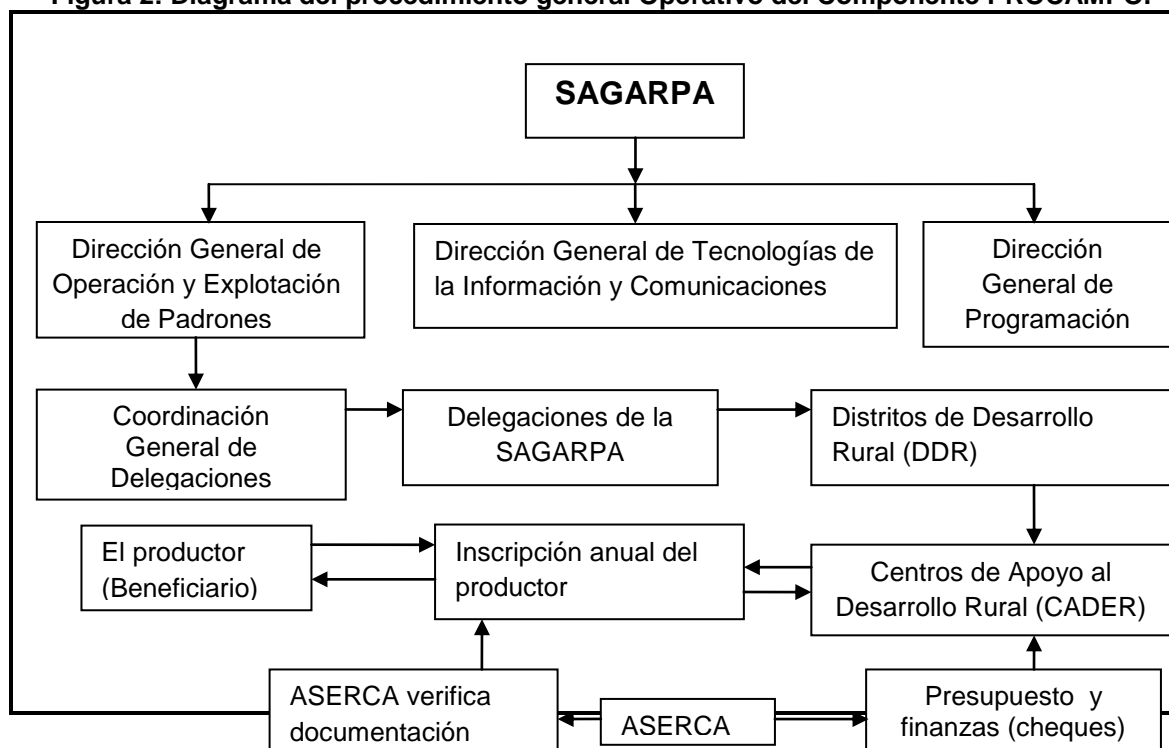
Figura 2. Diagrama del procedimiento general Operativo del Componente PROCAMPO

SAGARPA

Dirección General de Operación y Explotación de Padrones

Dirección General de Tecnologías de la Información y Comunicaciones

Dirección General de Programación

Coordinación General de Delegaciones

Delegaciones de la SAGARPA

Distritos de Desarrollo Rural (DDR)

El productor (Beneficiario)

Inscripción anual del productor

Centros de Apoyo al Desarrollo Rural (CADER)

ASERCA verifica documentación

ASERCA

Presupuesto y finanzas (cheques)